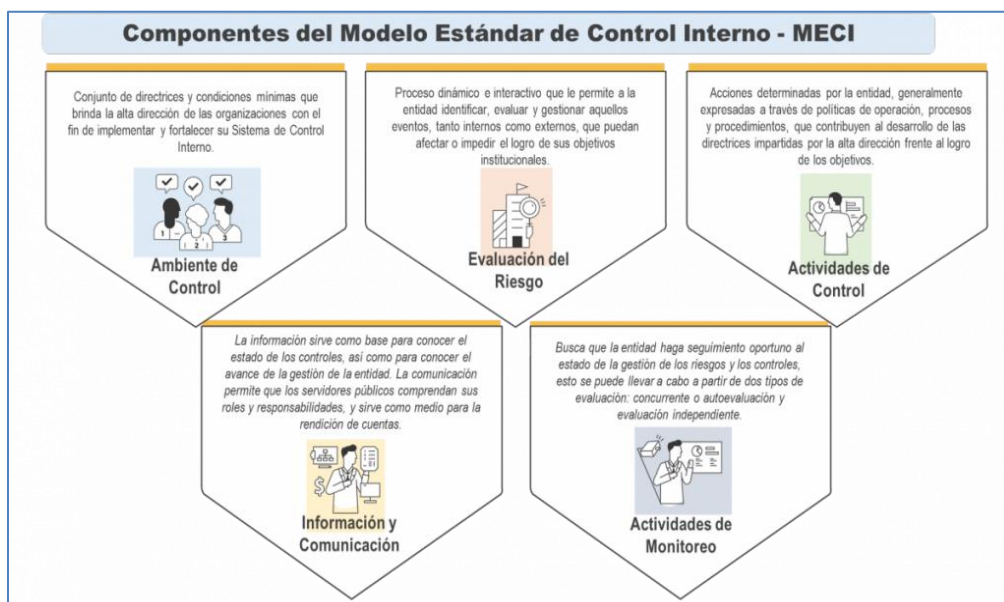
Componentes del Modelo Estándar de Control Interno - MECI

Conjunto de directrices y condiciones mínimas que brinda la alta dirección de las organizaciones con el fin de implementar y fortalecer su Sistema de Control Interno.

1 2 3

Ambiente de Control

Proceso dinámico e interactivo que le permite a la entidad identificar, evaluar y gestionar aquellos eventos, tanto internos como externos, que puedan afectar o impedir el logro de sus objetivos institucionales.

Evaluación del Riesgo

Acciones determinadas por la entidad, generalmente expresadas a través de políticas de operación, procesos y procedimientos, que contribuyen al desarrollo de las directrices impartidas por la alta dirección frente al logro de los objetivos.

Actividades de Control

La información sirve como base para conocer el estado de los controles, así como para conocer el avance de la gestión de la entidad. La comunicación permite que los servidores públicos comprendan sus roles y responsabilidades, y sirve como medio para la rendición de cuentas.

Información y Comunicación

Busca que la entidad haga seguimiento oportuno al estado de la gestión de los riesgos y los controles, esto se puede llevar a cabo a partir de dos tipos de evaluación: concurrente o autoevaluación y evaluación independiente.

Actividades de Monitoreo